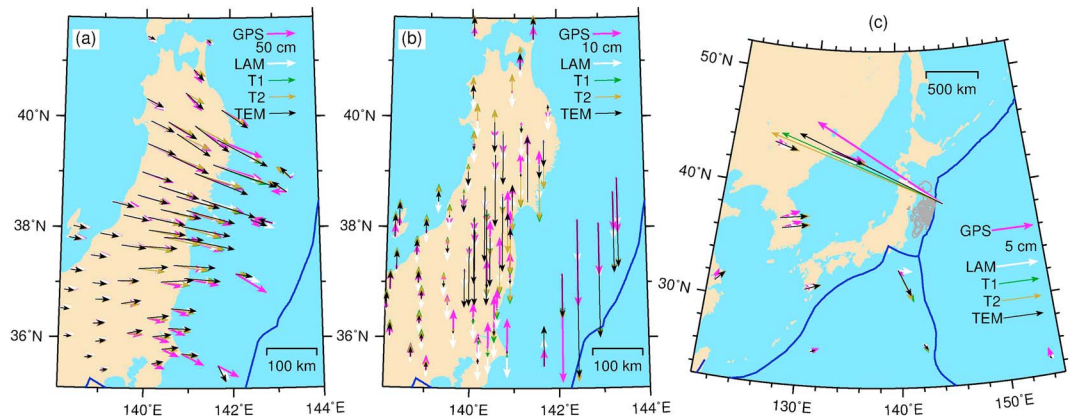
(a)
GPS
50 cm
LAM
T1
T2
TEM
40°N
38°N
36°N
100 km
140°E
142°E
144°E

(b)
GPS
10 cm
LAM
T1
T2
TEM
40°N
38°N
36°N
100 km
140°E
142°E
144°E

(c)
50°N
500 km
40°N
30°N
GPS
5 cm
LAM
T1
T2
TEM
130°E
140°E
150°E